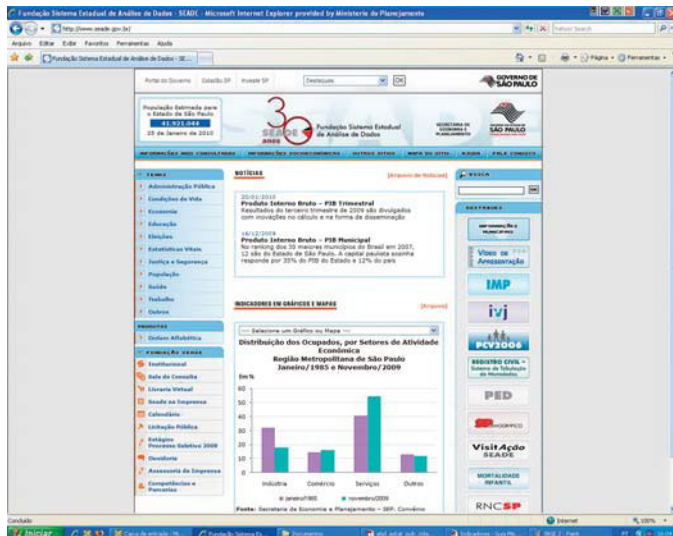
Fundação Sistema Estadual de Análise de Dados - SEADE - Microsoft Internet Explorer provided by Ministério do Planejamento

http://www.seade.gov.br/

Arquivo Editar Exibir Favoritos Ferramentas Ajuda

Fundação Sistema Estadual de Análise de Dados - SE...

Página Ferramentas

Portal do Governo Cidadão SP Investe SP Destaques OK

GOVERNO DE SÃO PAULO

População Estimada para o Estado de São Paulo 41.921.044 25 de Janeiro de 2010

30 SEADE ANOS Fundação Sistema Estadual de Análise de Dados

SECRETARIA DE ECONOMIA E PLANEJAMENTO

SÃO PAULO

INFORMAÇÕES MAIS CONSULTADAS INFORMAÇÕES SOCIOECONÔMICAS OUTROS SITES MAPA DO SITE AJUDA FALE CONOSCO

TEMAS
Administração Pública
Condições de Vida
Economia
Educação
Eleições
Estatísticas Vitais
Justiça e Segurança
População
Saúde
Trabalho
Outros

PRODUTOS
Índice Alfabético

FUNDAÇÃO SEADE
Institucional
Sala de Consulta
Livraria Virtual
Seade na Imprensa
Calendário
Licitação Pública
Estágios Processo Seletivo 2009
Ouvidoria
Assessoria de Imprensa
Competências e Parcerias

NOTÍCIAS [Arquivo de Notícias]

20/01/2010
Produto Interno Bruto – PIB Trimestral
Resultados do terceiro trimestre de 2009 são divulgados com inovações no cálculo e na forma de disseminação

16/12/2009
Produto Interno Bruto – PIB Municipal
No ranking dos 30 maiores municípios do Brasil em 2007, 12 são do Estado de São Paulo. A capital paulista sozinha responde por 35% do PIB do Estado e 12% do país

INDICADORES EM GRÁFICOS E MAPAS [Arquivo]

--- Selecione um Gráfico ou Mapa ---

Distribuição dos Ocupados, por Setores de Atividade Econômica
Região Metropolitana de São Paulo
Janeiro/1985 e Novembro/2009

Em %
60
50
40
30
20
10
0
Indústria Comércio Serviços Outros

janeiro/1985 novembro/2009

Fonte: Secretaria de Economia e Planejamento – SEP. Convênio

BUSCA

DESTAQUES
INFORMAÇÕES DOS MUNICÍPIOS
Vídeo de Apresentação
IMP
ivj
PCV2006
REGISTRO CIVIL – Sistema de Tabulação de Microdados
PED
SP DEMOGRÁFICO
Visit Ação SEADE
MORTALIDADE INFANTIL
RNCSP

Concluído Internet 100%

Iniciar Caixa de entrada Fundação Sistema Es... Documentos Indicadores